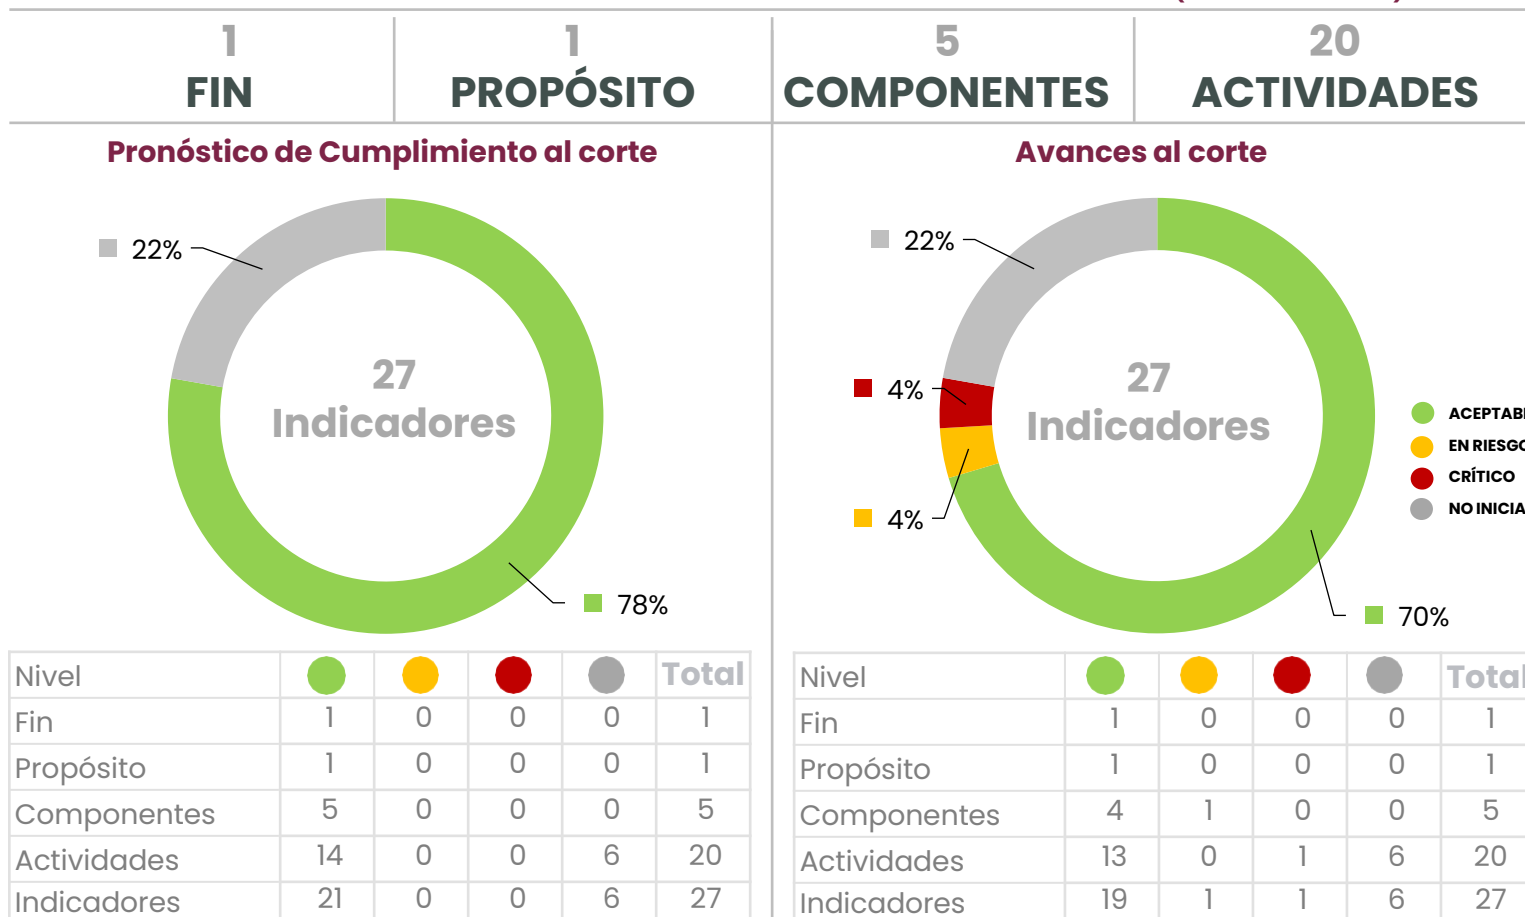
1
FIN

1
PROPÓSITO

5
COMPONENTES

20
ACTIVIDADES

Pronóstico de Cumplimiento al corte

22%

27
Indicadores

78%

Avances al corte

22%

4%

4%

27
Indicadores

70%

ACEPTAB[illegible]
EN RIESG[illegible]
CRÍTICO
NO INICIA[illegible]

| Nivel | | | | | Total |
|---|---|---|---|---|---|
| Fin | 1 | 0 | 0 | 0 | 1 |
| Propósito | 1 | 0 | 0 | 0 | 1 |
| Componentes | 5 | 0 | 0 | 0 | 5 |
| Actividades | 14 | 0 | 0 | 6 | 20 |
| Indicadores | 21 | 0 | 0 | 6 | 27 |

| Nivel | | | | | Total |
|---|---|---|---|---|---|
| Fin | 1 | 0 | 0 | 0 | 1 |
| Propósito | 1 | 0 | 0 | 0 | 1 |
| Componentes | 4 | 1 | 0 | 0 | 5 |
| Actividades | 13 | 0 | 1 | 6 | 20 |
| Indicadores | 19 | 1 | 1 | 6 | 27 |